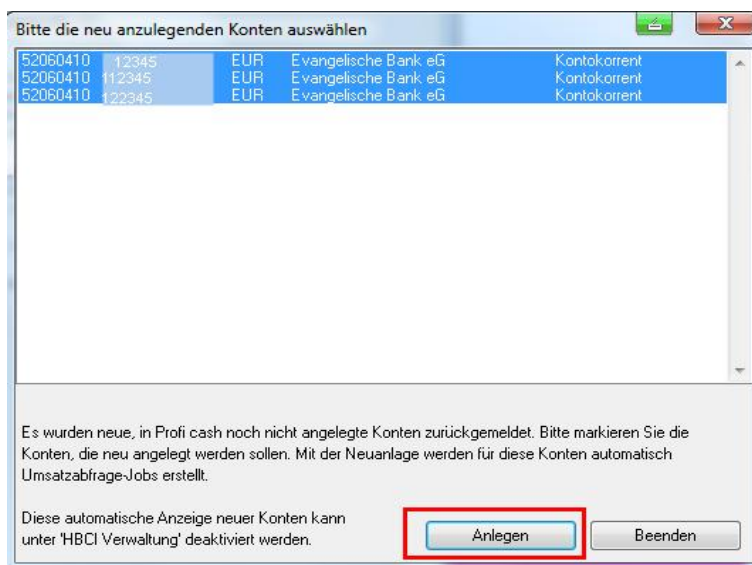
Bitte die neu anzulegenden Konten auswählen

| | | | | |
|---|---|---|---|---|
| 52060410 | 12345 | EUR | Evangelische Bank eG | Kontokorrent |
| 52060410 | 112345 | EUR | Evangelische Bank eG | Kontokorrent |
| 52060410 | 122345 | EUR | Evangelische Bank eG | Kontokorrent |

Es wurden neue, in Profi cash noch nicht angelegte Konten zurückgemeldet. Bitte markieren Sie die Konten, die neu angelegt werden sollen. Mit der Neuanlage werden für diese Konten automatisch Umsatzabfrage-Jobs erstellt.

Diese automatische Anzeige neuer Konten kann unter 'HBCI Verwaltung' deaktiviert werden.

Anlegen

Beenden